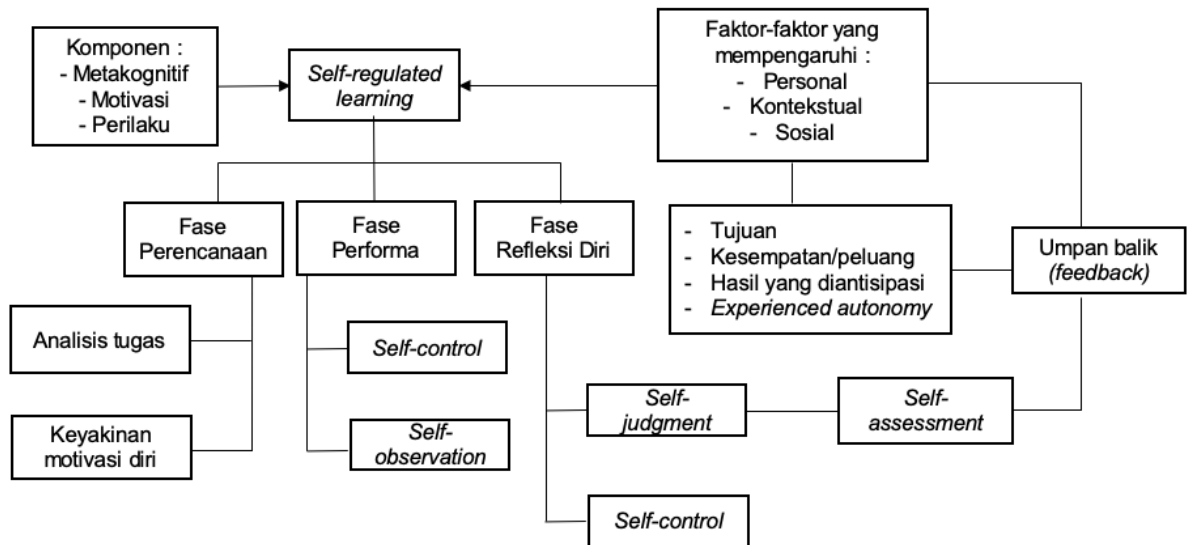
Komponen :
- Metakognitif
- Motivasi
- Perilaku

Self-regulated learning

Faktor-faktor yang mempengaruhi :
- Personal
- Kontekstual
- Sosial

Fase Perencanaan

Fase Performa

Fase Refleksi Diri

- Tujuan
- Kesempatan/peluang
- Hasil yang diantisipasi
- Experienced autonomy

Umpan balik (feedback)

Analisis tugas

Self-control

Keyakinan motivasi diri

Self-observation

Self-judgment

Self-assessment

Self-control